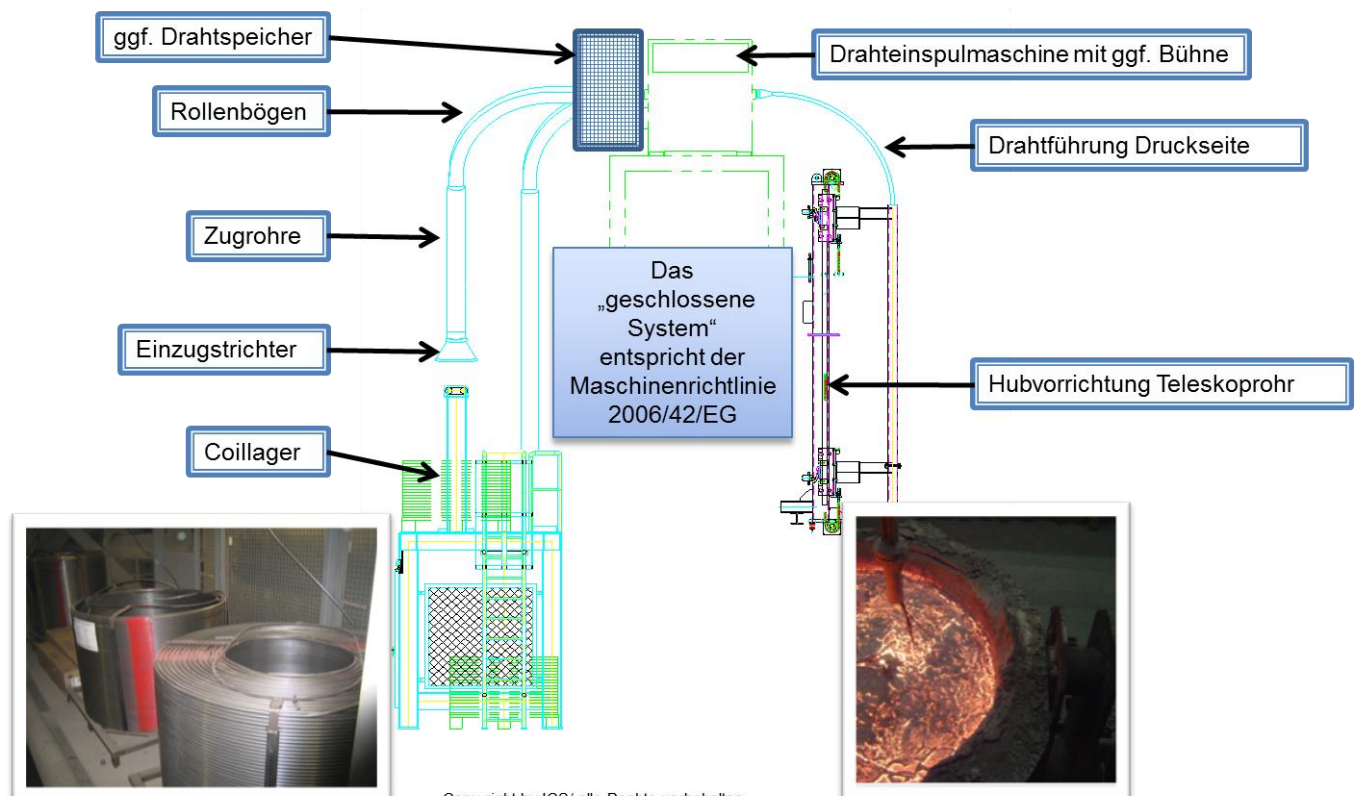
ggf. Drahtspeicher

Drahteinspulmaschine mit ggf. Bühne

Rollenbögen

Drahtführung Druckseite

Zugrohre

Das „geschlossene System“ entspricht der Maschinenrichtlinie 2006/42/EG

Einzugstrichter

Hubvorrichtung Teleskoprohr

Coillager

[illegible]